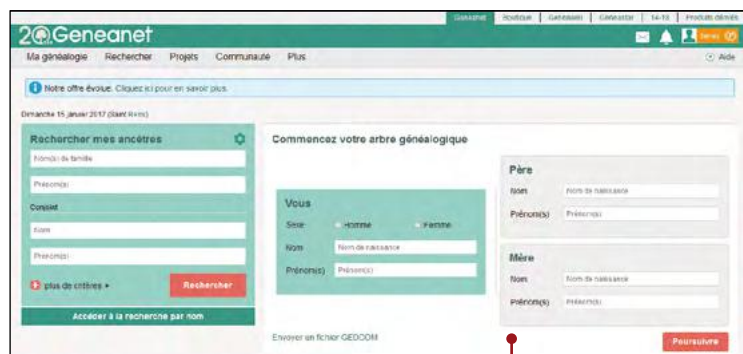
Geneanet | Boutique | Geneawiki | Geneastar | 14-18 | Produits dérivés

20 Geneanet

Ma généalogie Rechercher Projets Communauté Plus

Aide

Notre offre évolue. Cliquez ici pour en savoir plus.

Dimanche 15 janvier 2017 (Saint Rémi)

Rechercher mes ancêtres

Nom(s) de famille

Prénom(s)

Conjoint

Nom

Prénom(s)

plus de critères ▸

Rechercher

Accéder à la recherche par nom

Commencez votre arbre généalogique

Vous

Sexe Homme Femme

Nom Nom de naissance

Prénom(s) Prénom(s)

Père

Nom Nom de naissance

Prénom(s) Prénom(s)

Mère

Nom Nom de naissance

Prénom(s) Prénom(s)

Envoyer un fichier GEDCOM

Poursuivre